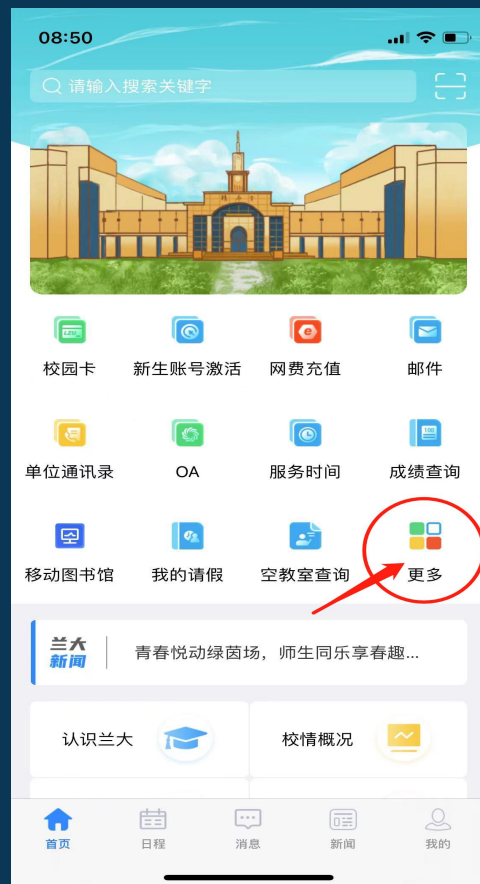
08:50

请输入搜索关键字

校园卡
新生账号激活
网费充值
邮件

单位通讯录
OA
服务时间
成绩查询

移动图书馆
我的请假
空教室查询
更多

兰大新闻
青春悦动绿茵场，师生同乐享春趣...

认识兰大
校情概况

首页
日程
消息
新闻
我的